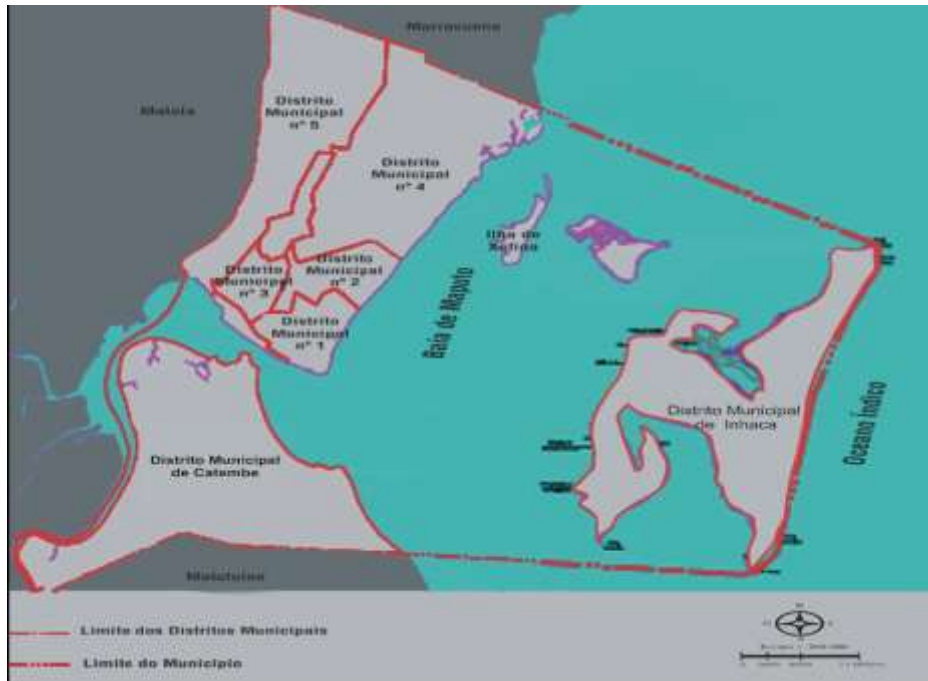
Marracuene

Matola

Distrito Municipal nº 5

Distrito Municipal nº 4

Ilha de Xefina

Distrito Municipal nº 3

Distrito Municipal nº 2

Distrito Municipal nº 1

Baía de Maputo

Distrito Municipal de Inhaca

Oceano Índico

Distrito Municipal de Catembe

Matutuine

Limite dos Distritos Municipais

Limite do Município

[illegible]